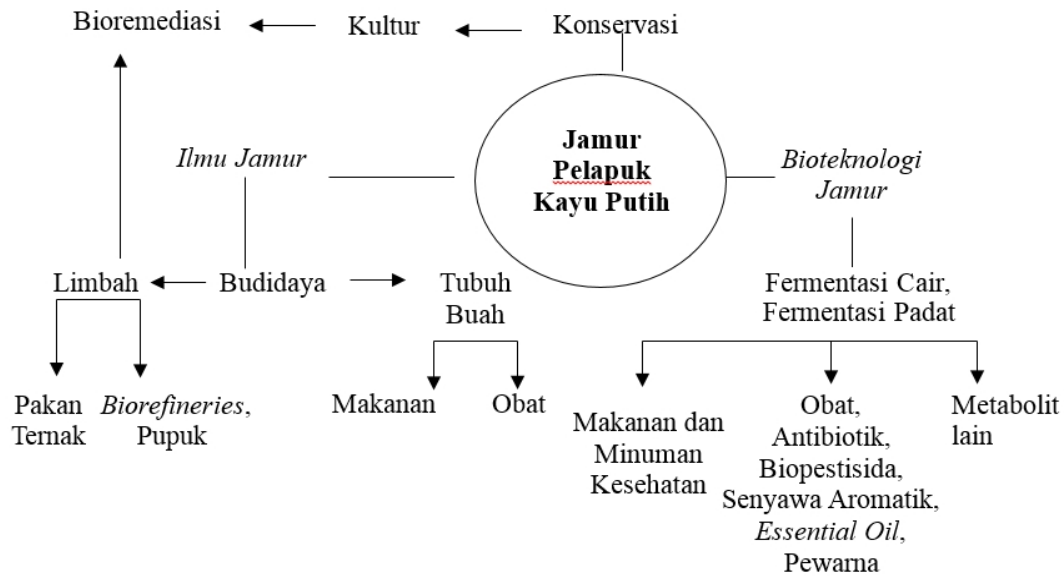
Bioremediasi

Kultur

Konservasi

Jamur Pelapuk Kayu Putih

Ilmu Jamur

Bioteknologi Jamur

Limbah

Budidaya

Tubuh Buah

Fermentasi Cair, Fermentasi Padat

Pakan Ternak

Biorefineries, Pupuk

Makanan

Obat

Makanan dan Minuman Kesehatan

Obat, Antibiotik, Biopestisida, Senyawa Aromatik, Essential Oil, Pewarna

Metabolit lain